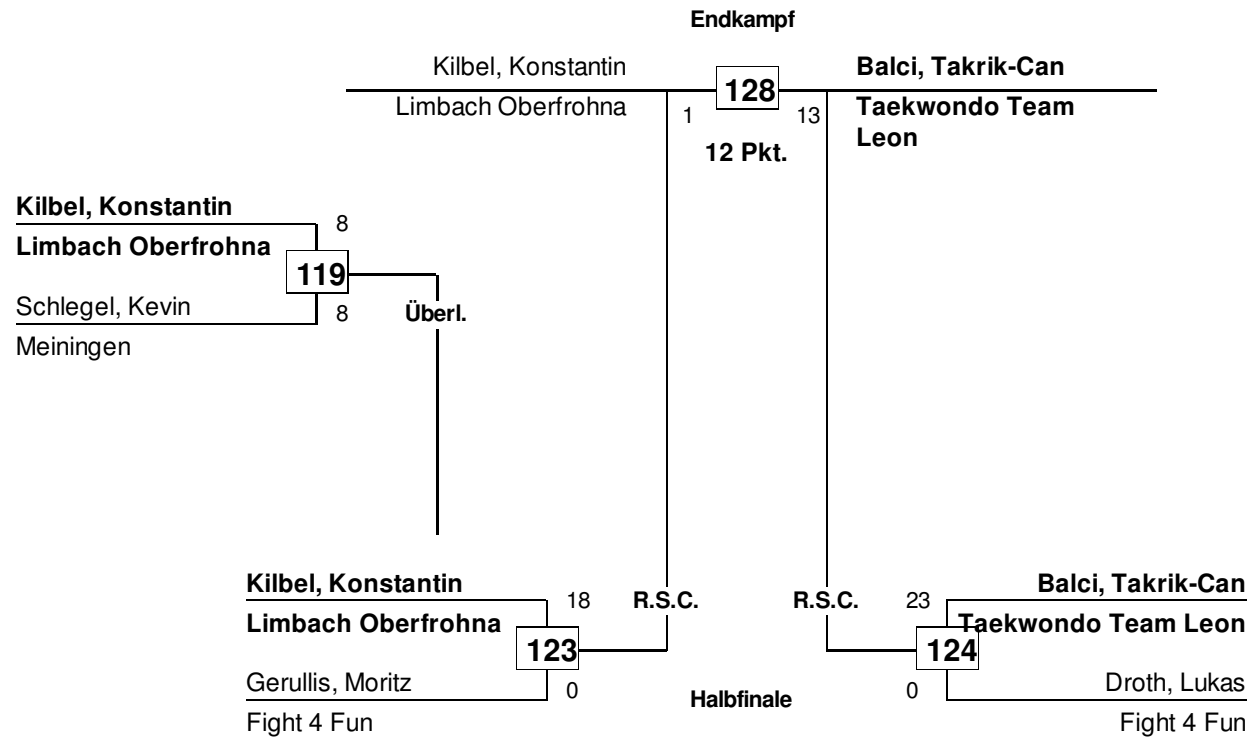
Endkampf

Kilbel, Konstantin
Limbach Oberfrohna

1

128

13

Balci, Takrik-Can
Taekwondo Team Leon

12 Pkt.

Kilbel, Konstantin
Limbach Oberfrohna

8

119

Schlegel, Kevin
Meiningen

8

Überl.

Kilbel, Konstantin
Limbach Oberfrohna

18

123

Gerullis, Moritz
Fight 4 Fun

0

R.S.C.

R.S.C.

Halbfinale

23

Balci, Takrik-Can
Taekwondo Team Leon

124

0

Droth, Lukas
Fight 4 Fun